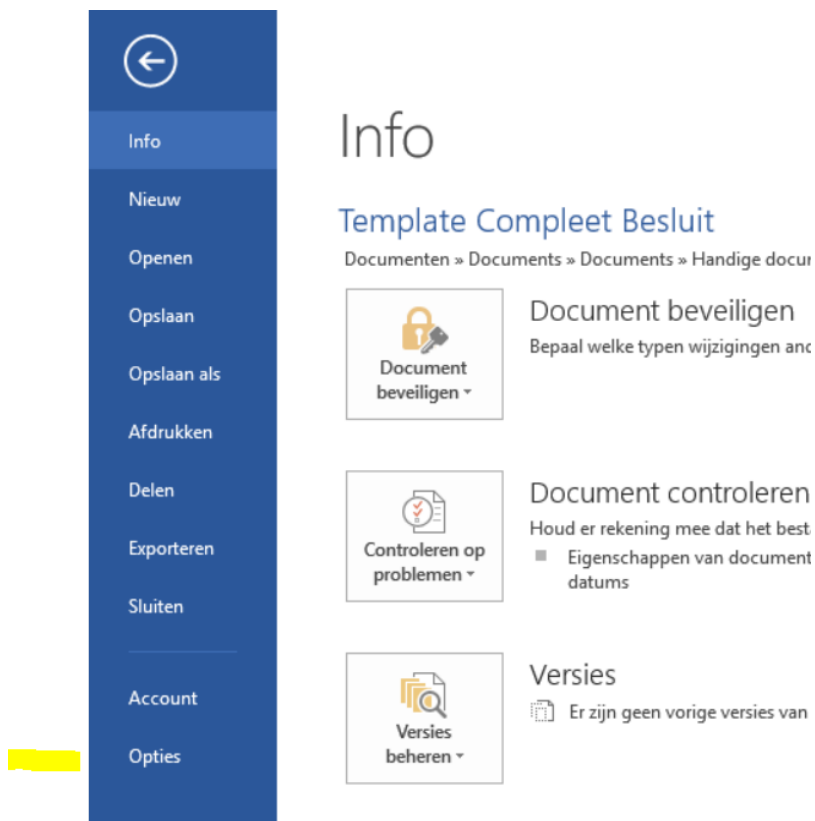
Info
Nieuw
Openen
Opslaan
Opslaan als
Afdrukken
Delen
Exporteren
Sluiten
Account
Opties

Info

Template Compleet Besluit

Documenten » Documents » Documents » Handige docu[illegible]

Document beveiligen

Document beveiligen

Bepaal welke typen wijzigingen an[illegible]

Controleren op problemen

Document controleren

Houd er rekening mee dat het best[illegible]

Eigenschappen van document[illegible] datums

Versies beheren

Versies

Er zijn geen vorige versies van